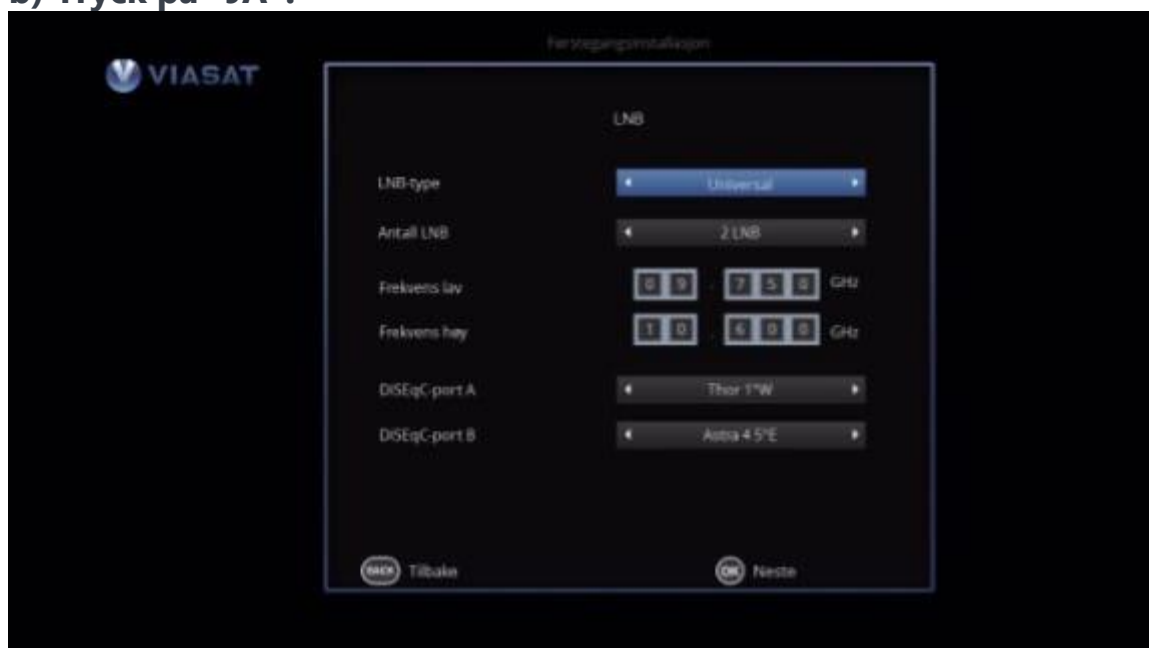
b) Tryck på "JA".

Førstegangsinstallasjon

VIASAT

LNB

LNB-type Universal

Antall LNB 2 LNB

Frekvens lav 0 9 . 7 5 0 GHz

Frekvens høy 1 0 . 6 0 0 GHz

DiSEqC-port A Thor 1°W

DiSEqC-port B Astra 4.5°E

BACK Tilbake

OK Neste